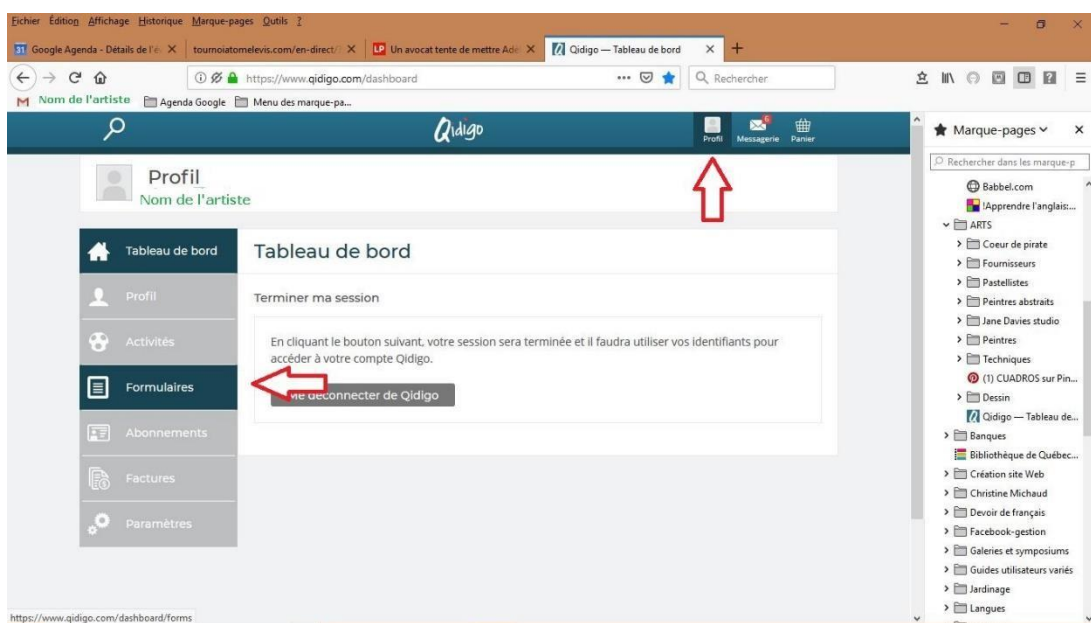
Fichier Édition Affichage Historique Marque-pages Outils ?

31 Google Agenda - Détails de l'é ×
tournoiatomelevis.com/en-direct/ ×
LP Un avocat tente de mettre Ade ×
Qidigo — Tableau de bord ×
+

https://www.qidigo.com/dashboard
Rechercher

M Nom de l'artiste
Agenda Google
Menu des marque-pa...

Qidigo
Profil
Messagerie
Panier

Profil
Nom de l'artiste

Tableau de bord
Profil
Activités
Formulaires
Abonnements
Factures
Paramètres

Tableau de bord

Terminer ma session

En cliquant le bouton suivant, votre session sera terminée et il faudra utiliser vos identifiants pour accéder à votre compte Qidigo.

Me déconnecter de Qidigo

Marque-pages
Rechercher dans les marque-p
Babbel.com
!Apprendre l'anglais:...
ARTS
Coeur de pirate
Fournisseurs
Pastellistes
Peintres abstraits
Jane Davies studio
Peintres
Techniques
(1) CUADROS sur Pin...
Dessin
Qidigo — Tableau de...
Banques
Bibliothèque de Québec...
Création site Web
Christine Michaud
Devoir de français
Facebook-gestion
Galeries et symposiums
Guides utilisateurs variés
Jardinage
Langues

https://www.qidigo.com/dashboard/forms